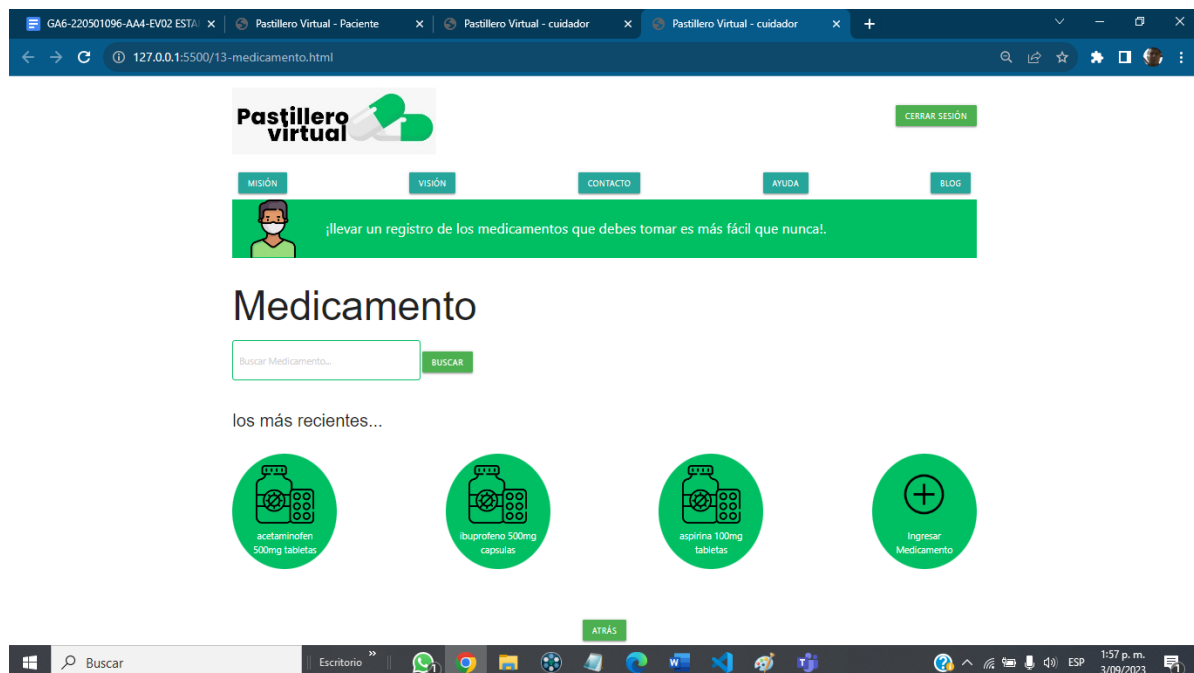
GA6-220501096-AA4-EV02 ESTA ×
Pastillero Virtual - Paciente ×
Pastillero Virtual - cuidador ×
Pastillero Virtual - cuidador ×
+

127.0.0.1:5500/13-medicamento.html

Pastillero virtual

CERRAR SESIÓN

MISIÓN
VISIÓN
CONTACTO
AYUDA
BLOG

¡llevar un registro de los medicamentos que debes tomar es más fácil que nunca!.

Medicamento

Buscar Medicamento...
BUSCAR

los más recientes...

acetaminofen 500mg tabletas

ibuprofeno 500mg capsulas

aspirina 100mg tabletas

Ingresar Medicamento

ATRÁS

Buscar
Escritorio
ESP
1:57 p. m.
3/09/2023